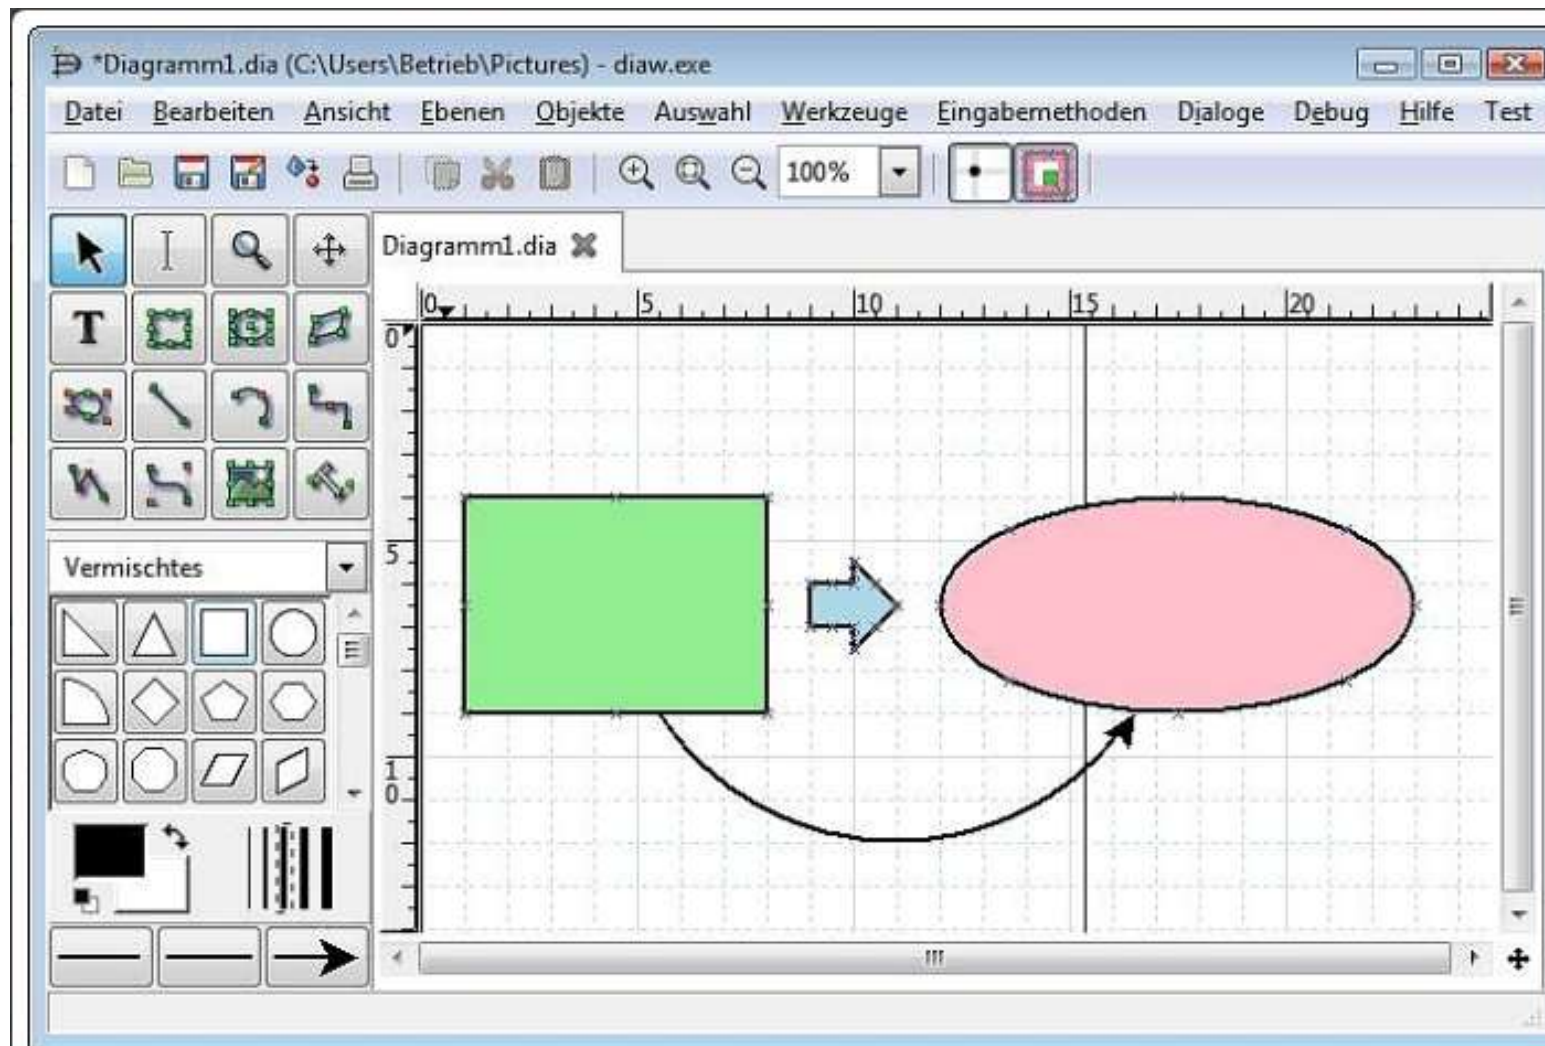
*Diagramm1.dia (C:\Users\Betrieb\Pictures) - diaw.exe

Datei Bearbeiten Ansicht Ebenen Objekte Auswahl Werkzeuge Eingabemethoden Dialoge Debug Hilfe Test

100%

Diagramm1.dia

0 5 10 15 20

0

5

10

Vermischtes